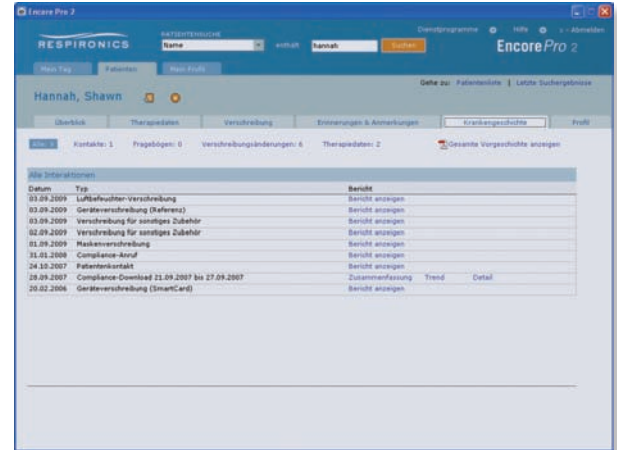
Encore Pro 2

RESPIRONICS

PATIENTENSUCHE

Name

enthält

hannah

Suchen

Dienstprogramme

Hilfe

Abmelden

Encore Pro 2

Mein Tag

Patienten

Mein Profil

Gehe zu: Patientenliste | Letzte Suchergebnisse

Hannah, Shawn

Überblick

Therapiedaten

Verschreibung

Erinnerungen & Anmerkungen

Krankengeschichte

Profil

Alle: 9

Kontakte: 1

Fragebögen: 0

Verschreibungsänderungen: 6

Therapiedaten: 2

Gesamte Vorgeschichte anzeigen

Alle Interaktionen

| Datum | Typ | Bericht | | |
|---|---|---|---|---|
| 03.09.2009 | Luftbefeuchter-Verschreibung | Bericht anzeigen | | |
| 03.09.2009 | Geräteverschreibung (Referenz) | Bericht anzeigen | | |
| 03.09.2009 | Verschreibung für sonstiges Zubehör | Bericht anzeigen | | |
| 02.09.2009 | Verschreibung für sonstiges Zubehör | Bericht anzeigen | | |
| 01.09.2009 | Maskenverschreibung | Bericht anzeigen | | |
| 31.01.2008 | Compliance-Anruf | Bericht anzeigen | | |
| 24.10.2007 | Patientenkontakt | Bericht anzeigen | | |
| 28.09.2007 | Compliance-Download 21.09.2007 bis 27.09.2007 | Zusammenfassung | Trend | Detail |
| 20.02.2006 | Geräteverschreibung (SmartCard) | Bericht anzeigen | | |